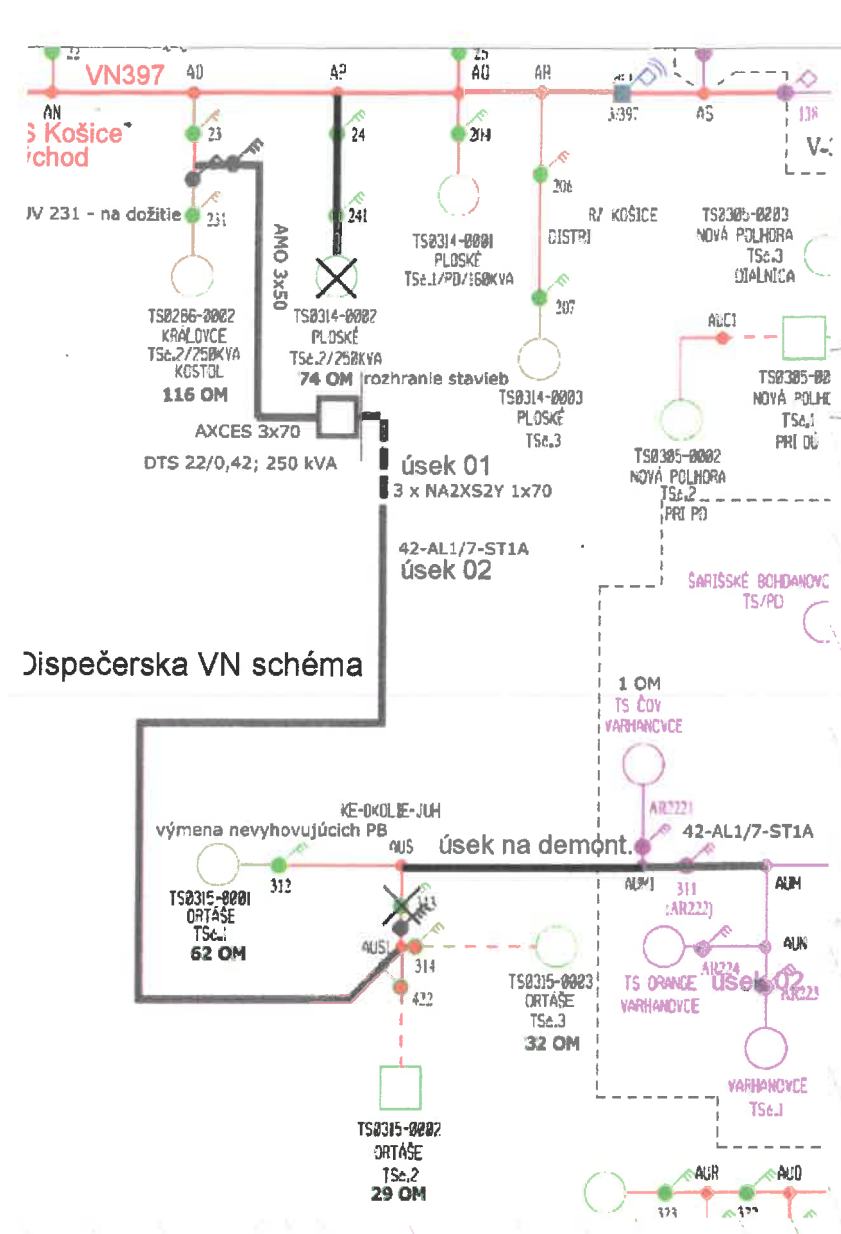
VN397
AN
S Košice
ýchod
AO
AP
25
AQ
AR
397
AS
138
V-
23
24
20H
JV 231 - na dožitie
231
241
206
AMO 3x50
TS0314-0001
PLOSKÉ
TSč.1/PD/160KVA
R/ KOŠICE
DISTRI
TS0305-0003
NOVÁ POLHORA
TSč.3
DIALNICA
TS0286-0002
KRÁLOVCE
TSč.2/250KVA
KOSTOL
116 OM
TS0314-0002
PLOSKÉ
TSč.2/250KVA
74 OM
rozhranie stavieb
207
TS0314-0003
PLOSKÉ
TSč.3
AUC1
TS0305-00
NOVÁ POLHO
TSč.1
PRI DÚ
AXCES 3x70
DTS 22/0,42; 250 kVA
úsek 01
3 x NA2XS2Y 1x70
TS0305-0002
NOVÁ POLHORA
TSč.2
PRI PD
42-AL1/7-ST1A
úsek 02
ŠARIŠSKÉ BOHDANOVC
TS/PD
Dispečerska VN schéma
1 OM
TS ČOV
VARHANOVCE
AR221
KE-OKOLIE-JUH
výmena nevyhovujúcich PB
AUS
úsek na demont.
42-AL1/7-ST1A
AUM1
311
(AR222)
AUM
TS0315-0001
ORTÁŠE
TSč.1
62 OM
312
313
AUS1
314
AUN
422
TS0315-0003
ORTÁŠE
TSč.3
32 OM
TS ORANGE
VARHANOVCE
AR224
úsek 02
AR223
VARHANOVCE
TSč.1
TS0315-0002
ORTÁŠE
TSč.2
29 OM
AUR
AUD
323
322